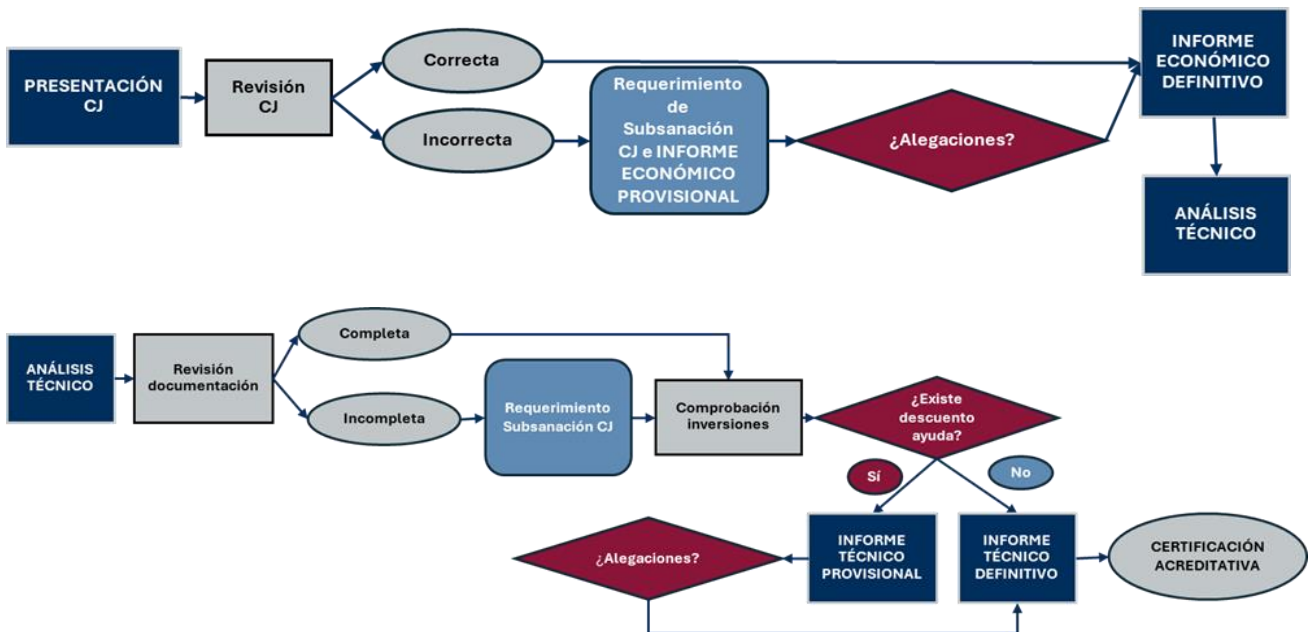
PRESENTACIÓN CJ

Revisión CJ

Correcta

Incorrecta

Requerimiento de Subsanación CJ e INFORME ECONÓMICO PROVISIONAL

¿Alegaciones?

INFORME ECONÓMICO DEFINITIVO

ANÁLISIS TÉCNICO

ANÁLISIS TÉCNICO

Revisión documentación

Completa

Incompleta

Requerimiento Subsanación CJ

Comprobación inversiones

¿Existe descuento ayuda?

Sí

No

INFORME TÉCNICO PROVISIONAL

INFORME TÉCNICO DEFINITIVO

CERTIFICACIÓN ACREDITATIVA

¿Alegaciones?